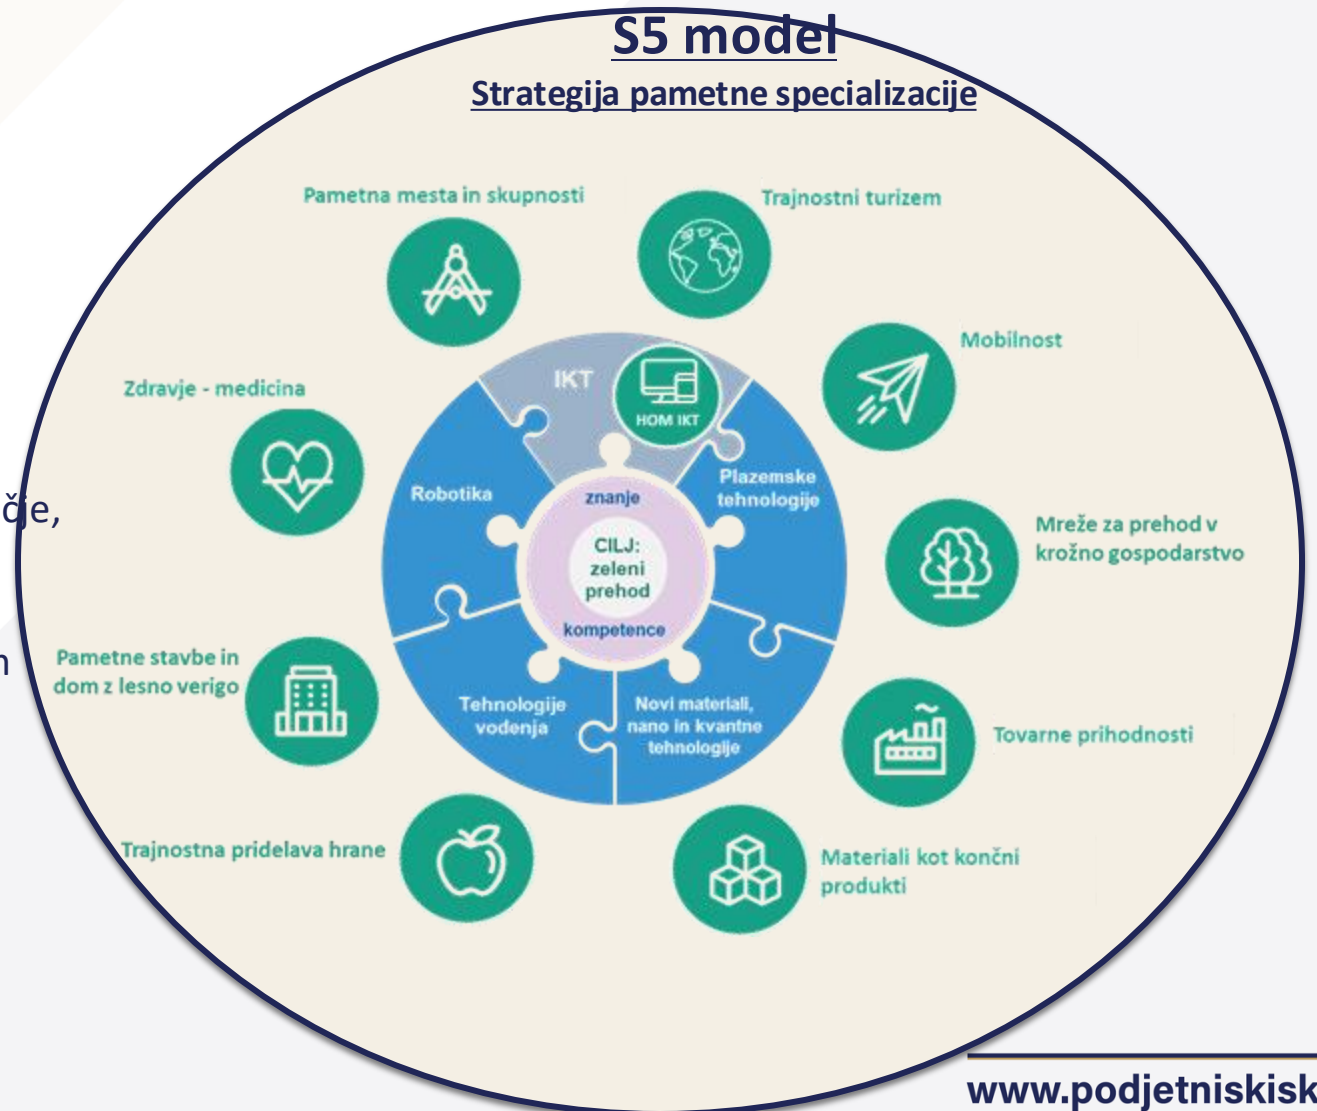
S5 model

Strategija pametne specializacije

Pametna mesta in skupnosti

Trajnostni turizem

Mobilnost

Zdravje - medicina

IKT

HOM IKT

Robotika

znanje

Plazemske tehnologije

CILJ: zeleni prehod

kompetence

Mreže za prehod v krožno gospodarstvo

ďje,

n

Pametne stavbe in dom z lesno verigo

Tehnologije vodenja

Novi materiali, nano in kvantne tehnologije

Tovarne prihodnosti

Trajnostna pridelava hrane

Materiali kot končni produkti

www.podjetniskisk